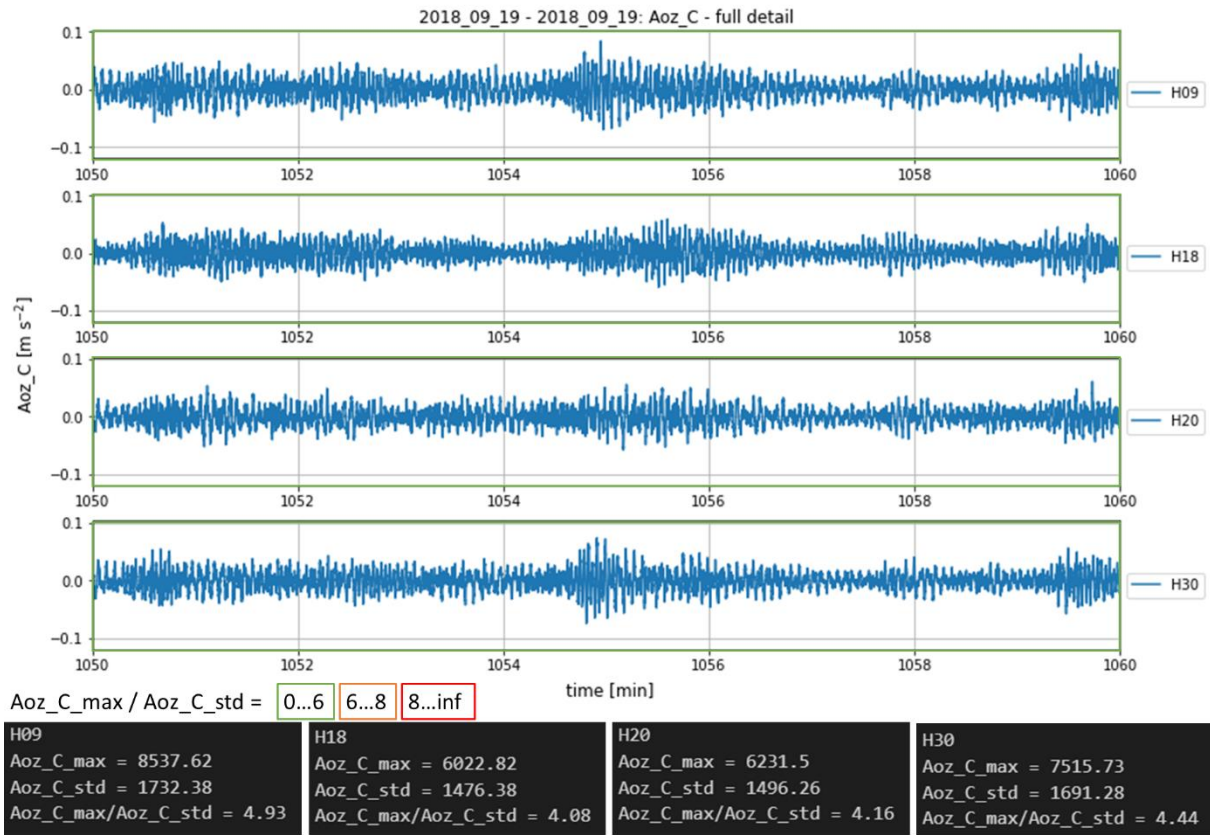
2018_09_19 - 2018_09_19: Aoz_C - full detail

0.1
0.0
−0.1
1050 1052 1054 1056 1058 1060
H09

0.1
0.0
−0.1
1050 1052 1054 1056 1058 1060
H18

Aoz_C [m s$^{-2}$]

0.1
0.0
−0.1
1050 1052 1054 1056 1058 1060
H20

0.1
0.0
−0.1
1050 1052 1054 1056 1058 1060
H30

time [min]

Aoz_C_max / Aoz_C_std = 0…6 6…8 8…inf

H09
Aoz_C_max = 8537.62
Aoz_C_std = 1732.38
Aoz_C_max/Aoz_C_std = 4.93

H18
Aoz_C_max = 6022.82
Aoz_C_std = 1476.38
Aoz_C_max/Aoz_C_std = 4.08

H20
Aoz_C_max = 6231.5
Aoz_C_std = 1496.26
Aoz_C_max/Aoz_C_std = 4.16

H30
Aoz_C_max = 7515.73
Aoz_C_std = 1691.28
Aoz_C_max/Aoz_C_std = 4.44